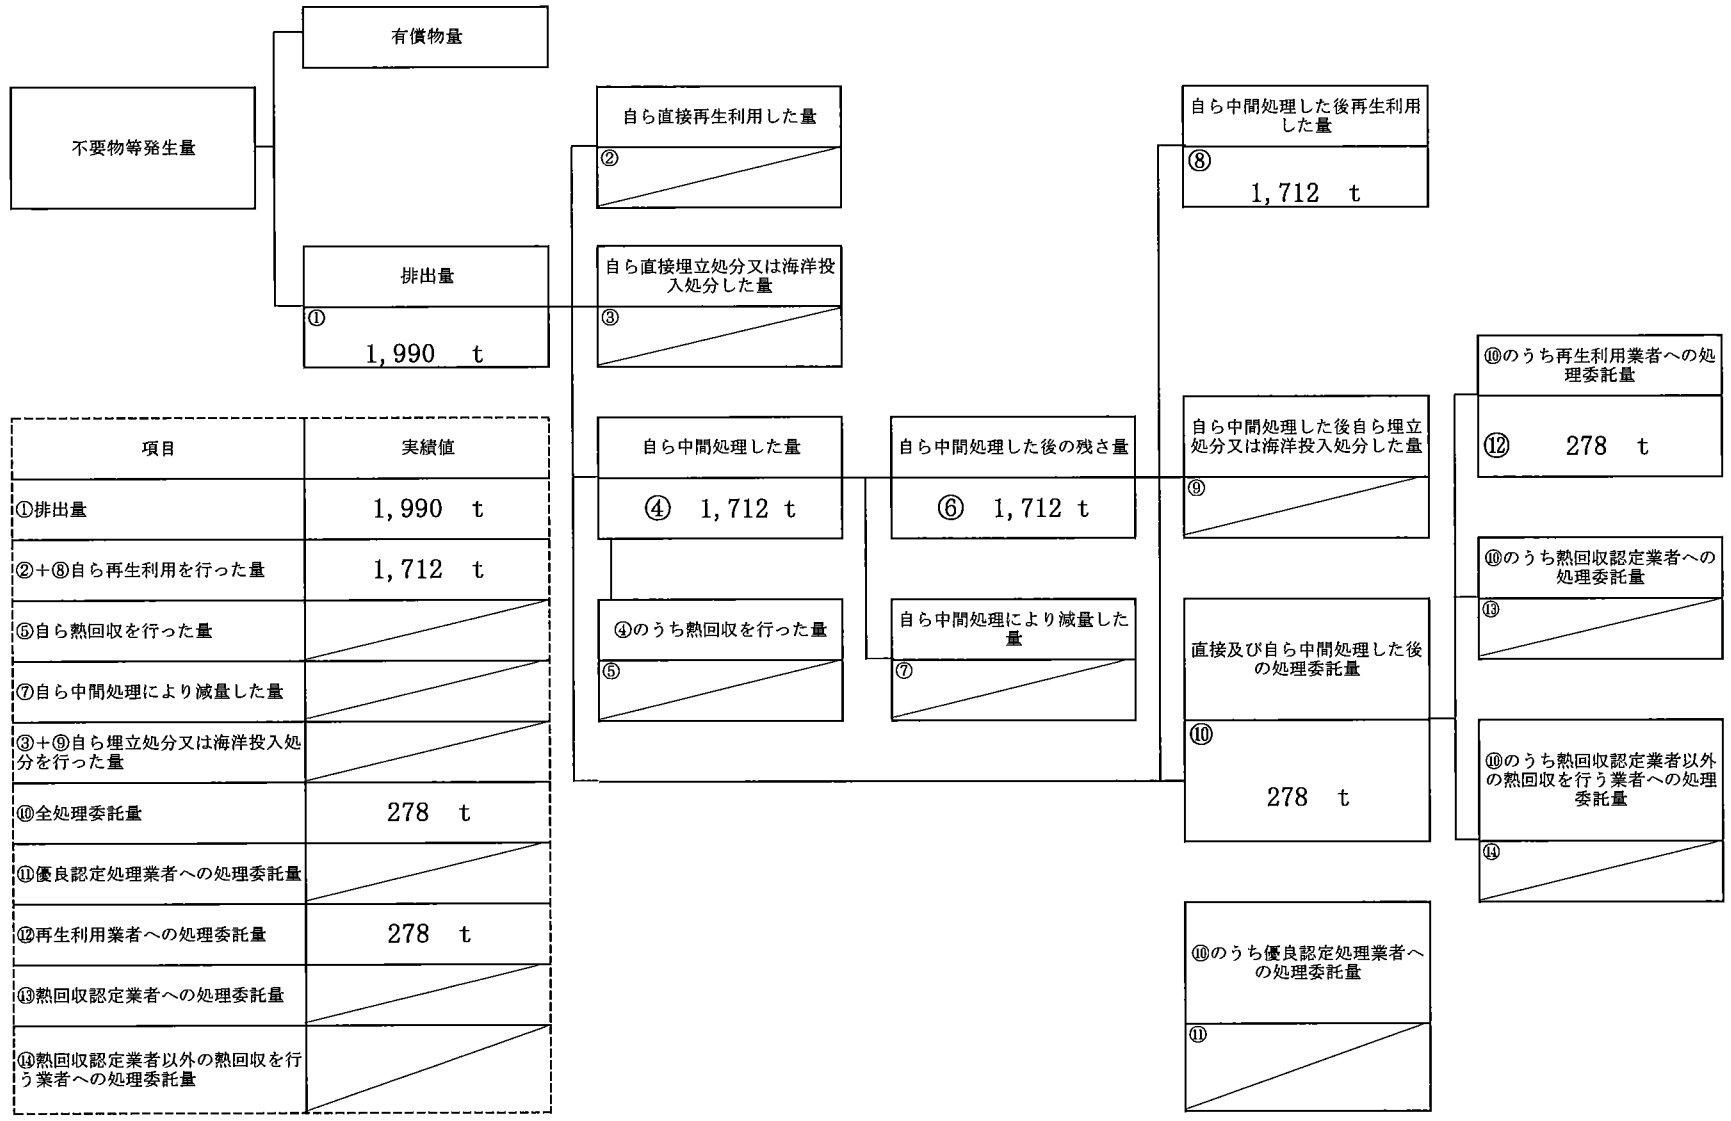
不要物等発生量

有償物量

排出量
①
1,990 t

自ら直接再生利用した量
②

自ら直接埋立処分又は海洋投入処分した量
③

自ら中間処理した量
④ 1,712 t

④のうち熱回収を行った量
⑤

自ら中間処理した後の残さ量
⑥ 1,712 t

自ら中間処理により減量した量
⑦

自ら中間処理した後再生利用した量
⑧
1,712 t

自ら中間処理した後自ら埋立処分又は海洋投入処分した量
⑨

直接及び自ら中間処理した後の処理委託量
⑩
278 t

⑩のうち優良認定処理業者への処理委託量
⑪

⑩のうち再生利用業者への処理委託量
⑫ 278 t

⑩のうち熱回収認定業者への処理委託量
⑬

⑩のうち熱回収認定業者以外の熱回収を行う業者への処理委託量
⑭

| 項目 | 実績値 |
|---|---|
| ①排出量 | 1,990 t |
| ②+⑧自ら再生利用を行った量 | 1,712 t |
| ⑤自ら熱回収を行った量 | |
| ⑦自ら中間処理により減量した量 | |
| ③+⑨自ら埋立処分又は海洋投入処分を行った量 | |
| ⑩全処理委託量 | 278 t |
| ⑪優良認定処理業者への処理委託量 | |
| ⑫再生利用業者への処理委託量 | 278 t |
| ⑬熱回収認定業者への処理委託量 | |
| ⑭熱回収認定業者以外の熱回収を行う業者への処理委託量 | |